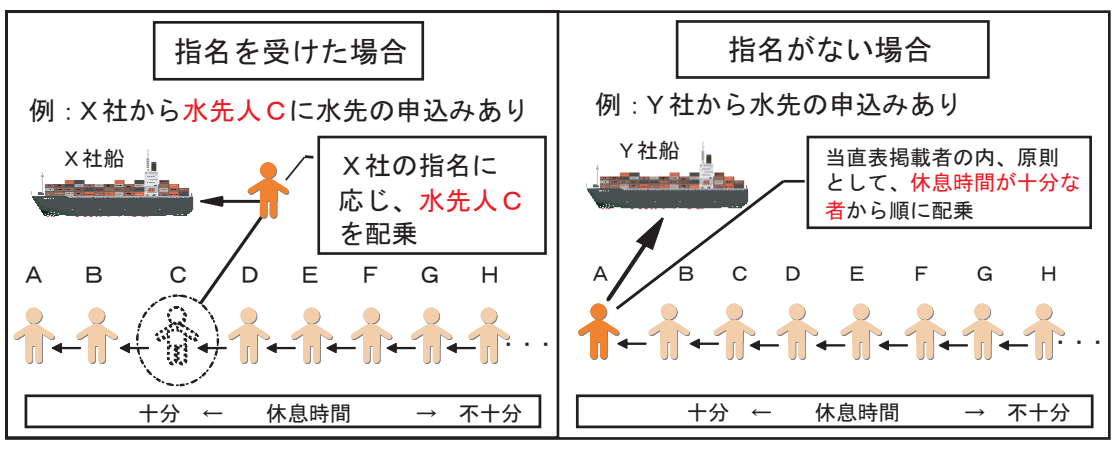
指名を受けた場合

例：X社から水先人Cに水先の申込みあり

X社船

X社の指名に応じ、水先人Cを配乗

A B C D E F G H ・・・

十分 ← 休息時間 → 不十分

指名がない場合

例：Y社から水先の申込みあり

Y社船

当直表掲載者の内、原則として、休息時間が十分な者から順に配乗

A B C D E F G H ・・・

十分 ← 休息時間 → 不十分